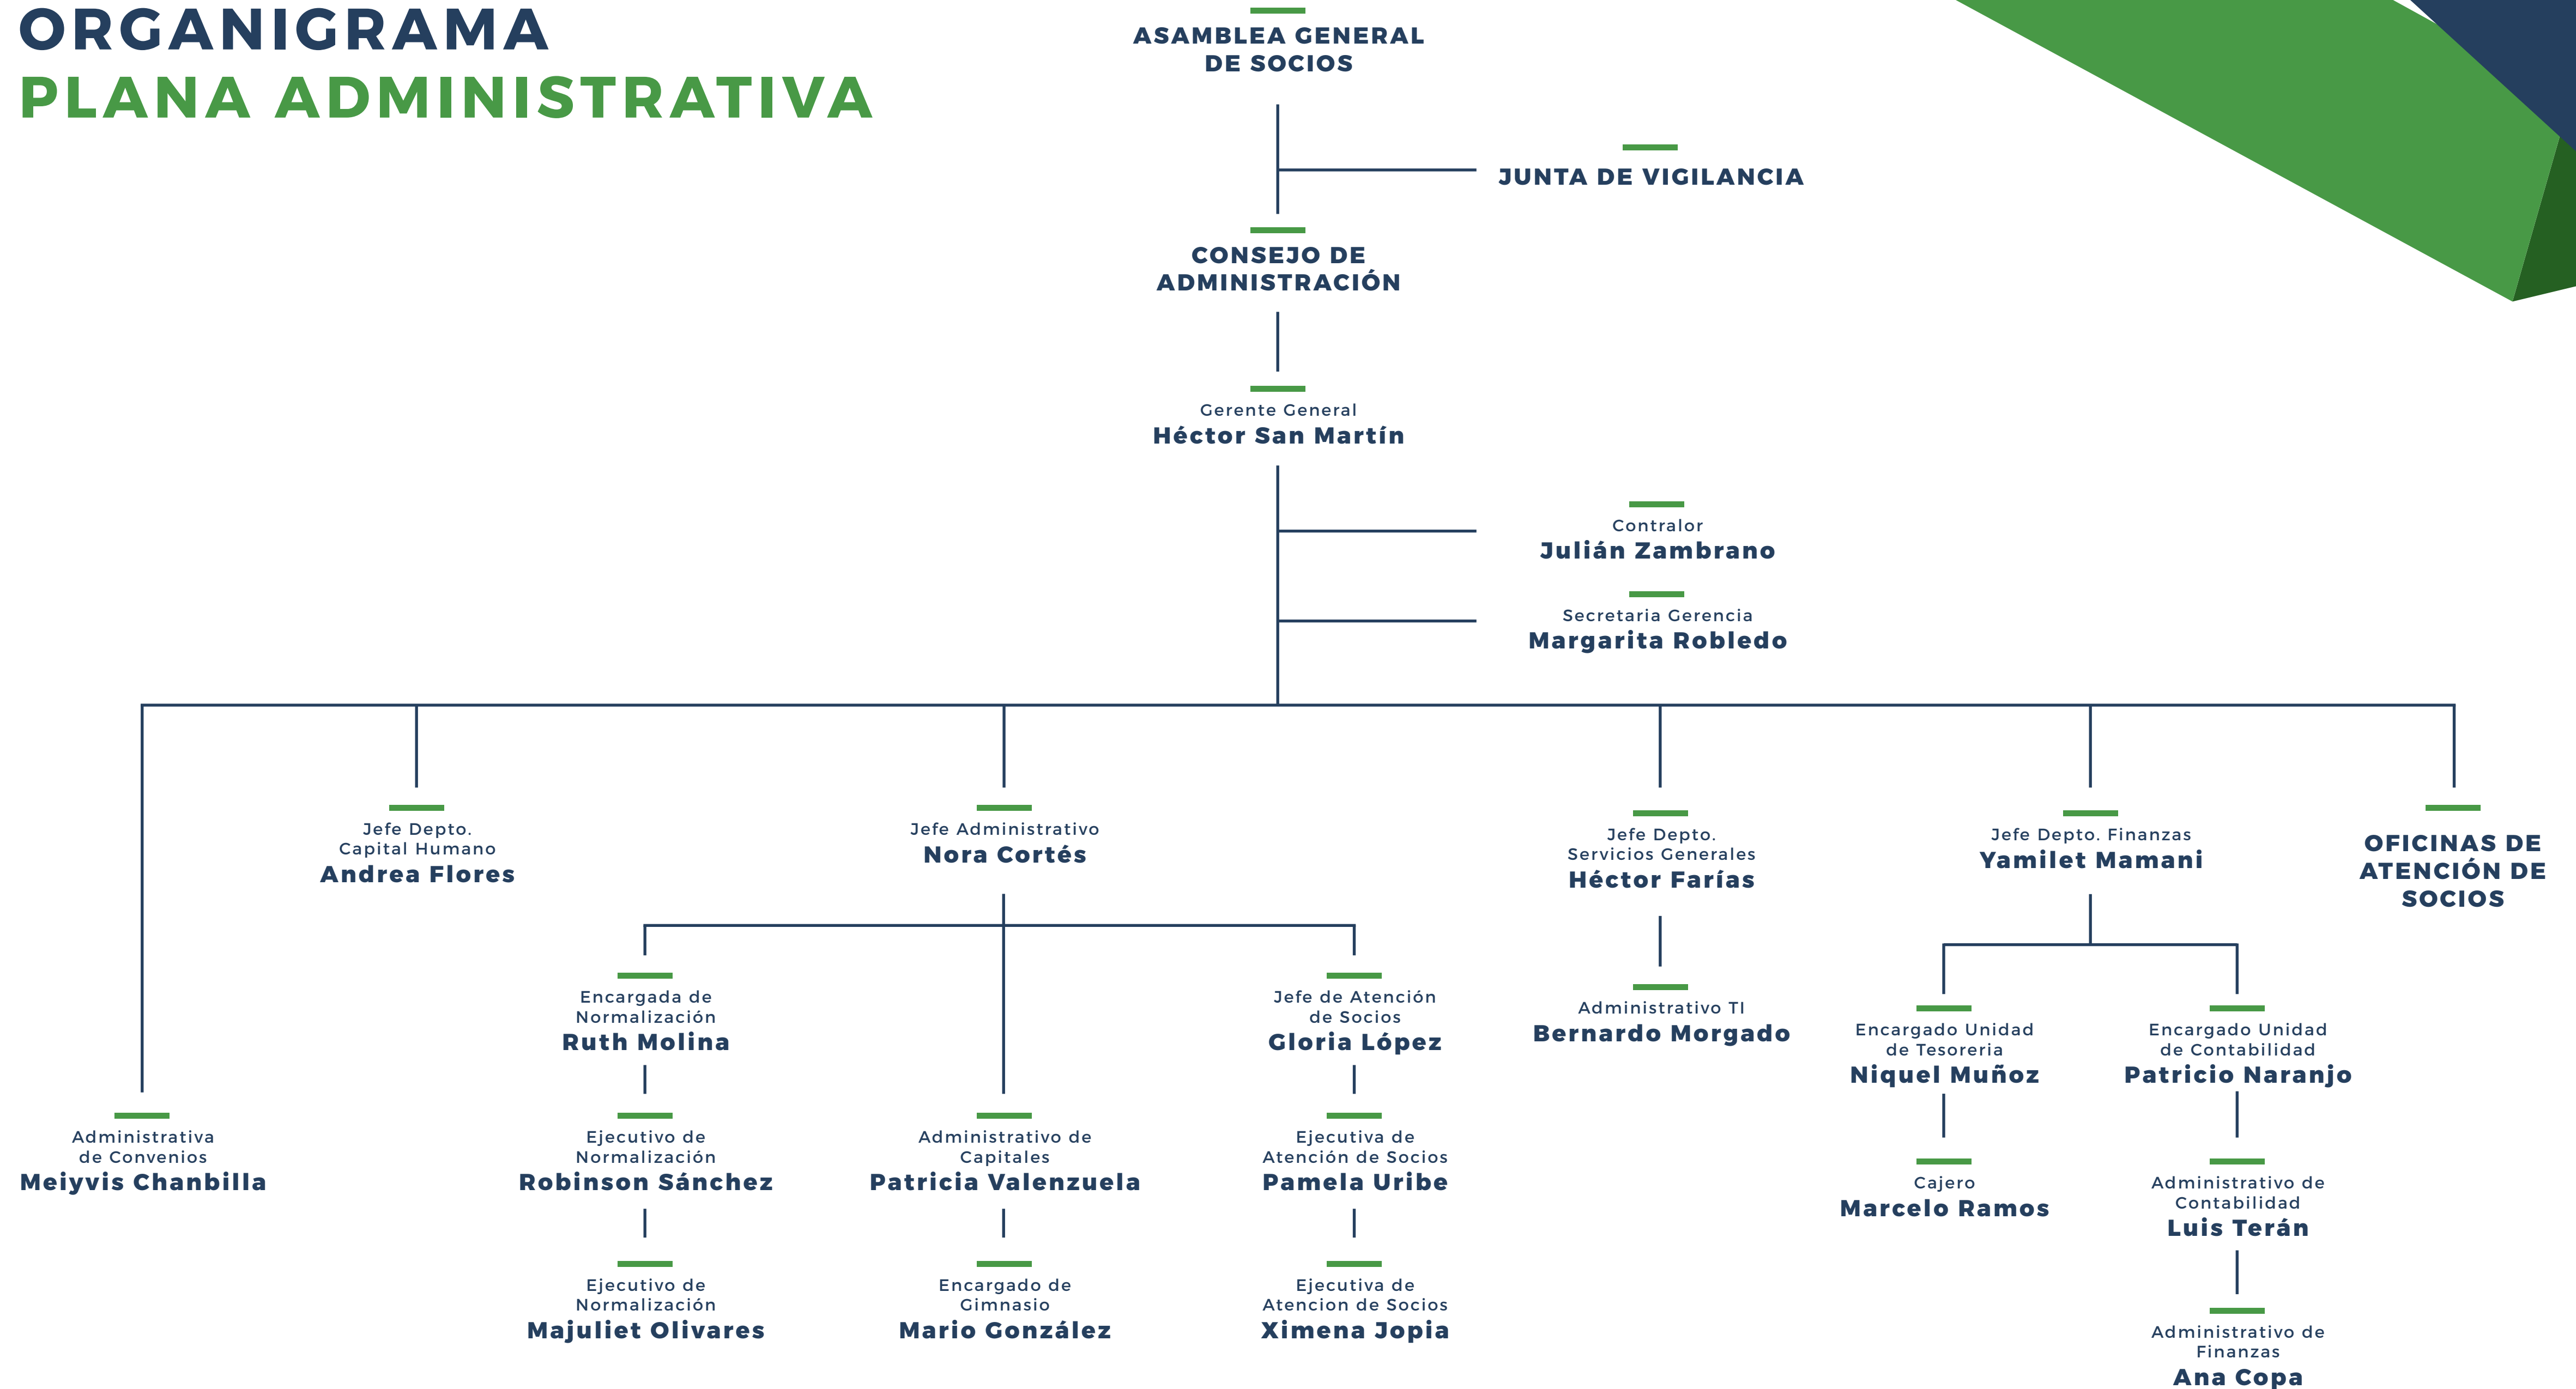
ORGANIGRAMA
PLANA ADMINISTRATIVA

ASAMBLEA GENERAL DE SOCIOS

JUNTA DE VIGILANCIA

CONSEJO DE ADMINISTRACIÓN

Gerente General
Héctor San Martín

Contralor
Julián Zambrano

Secretaria Gerencia
Margarita Robledo

Jefe Depto. Capital Humano
Andrea Flores

Jefe Administrativo
Nora Cortés

Jefe Depto. Servicios Generales
Héctor Farías

Jefe Depto. Finanzas
Yamilet Mamani

OFICINAS DE ATENCIÓN DE SOCIOS

Encargada de Normalización
Ruth Molina

Jefe de Atención de Socios
Gloria López

Administrativo TI
Bernardo Morgado

Encargado Unidad de Tesoreria
Niquel Muñoz

Encargado Unidad de Contabilidad
Patricio Naranjo

Administrativa de Convenios
Meiyvis Chanbilla

Ejecutivo de Normalización
Robinson Sánchez

Administrativo de Capitales
Patricia Valenzuela

Ejecutiva de Atención de Socios
Pamela Uribe

Cajero
Marcelo Ramos

Administrativo de Contabilidad
Luis Terán

Ejecutivo de Normalización
Majuliet Olivares

Encargado de Gimnasio
Mario González

Ejecutiva de Atencion de Socios
Ximena Jopia

Administrativo de Finanzas
Ana Copa